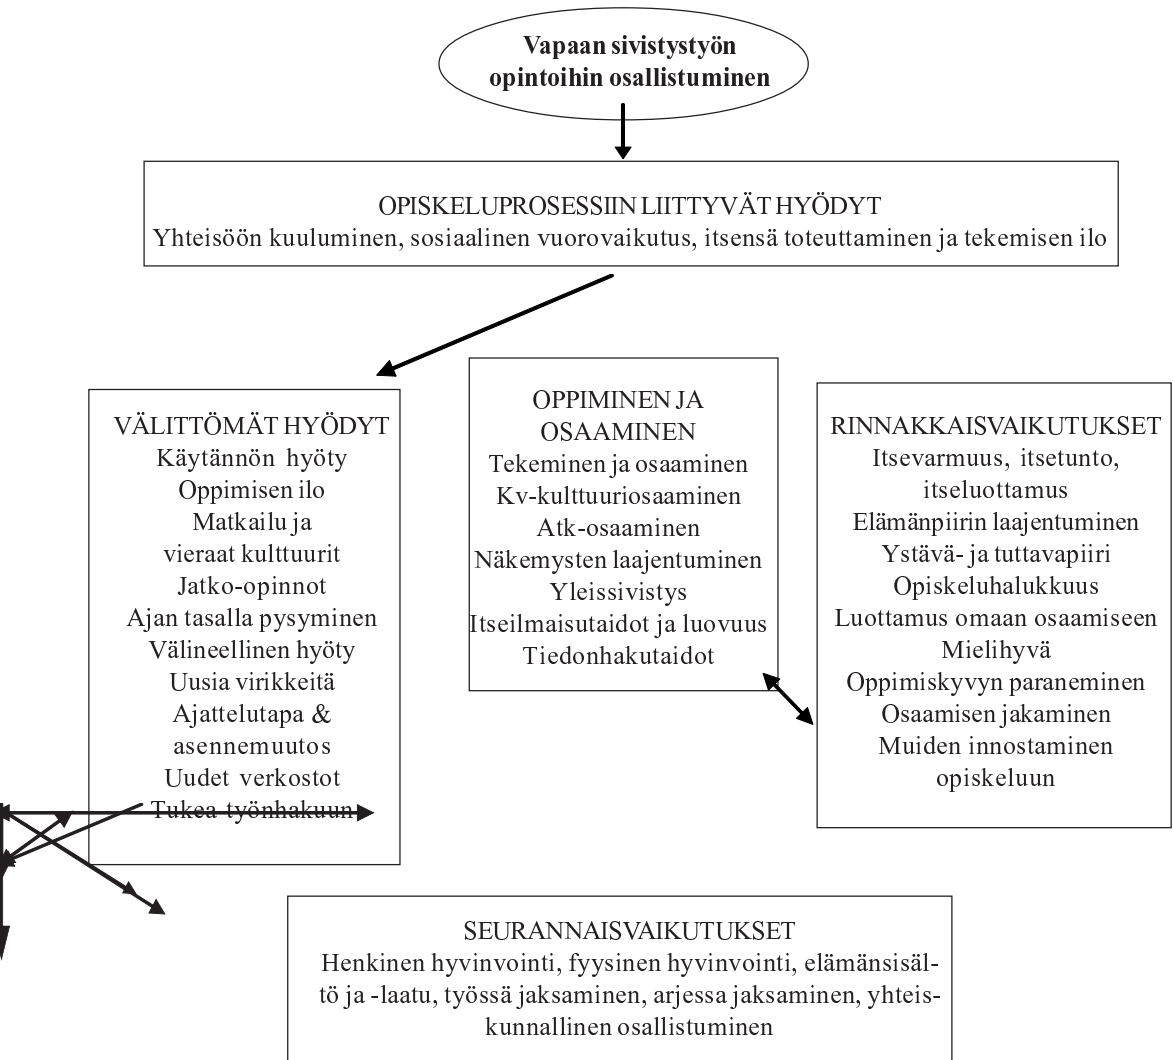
Vapaan sivistystyön opintoihin osallistuminen

OPISKELUPROSESSIIN LIITTYVÄT HYÖDYT
Yhteisöön kuuluminen, sosiaalinen vuorovaikutus, itsensä toteuttaminen ja tekemisen ilo

VÄLITTÖMÄT HYÖDYT
Käytännön hyöty
Oppimisen ilo
Matkailu ja vieraat kulttuurit
Jatko-opinnot
Ajan tasalla pysyminen
Välineellinen hyöty
Uusia virikkeitä
Ajattelutapa & asennemuutos
Uudet verkostot
Tukea työnhakuun

OPPIMINEN JA OSAAMINEN
Tekeminen ja osaaminen
Kv-kulttuuriosaaminen
Atk-osaaminen
Näkemysten laajentuminen
Yleissivistys
Itseilmaisutaidot ja luovuus
Tiedonhakutaidot

RINNAKKAISVAIKUTUKSET
Itsevarmuus, itsetunto, itseluottamus
Elämänpiirin laajentuminen
Ystävä- ja tuttavapiiri
Opiskeluhalukkuus
Luottamus omaan osaamiseen
Mielihyvä
Oppimiskyvyn paraneminen
Osaamisen jakaminen
Muiden innostaminen opiskeluun

SEURANNAISVAIKUTUKSET
Henkinen hyvinvointi, fyysinen hyvinvointi, elämänsisältö ja -laatu, työssä jaksaminen, arjessa jaksaminen, yhteiskunnallinen osallistuminen